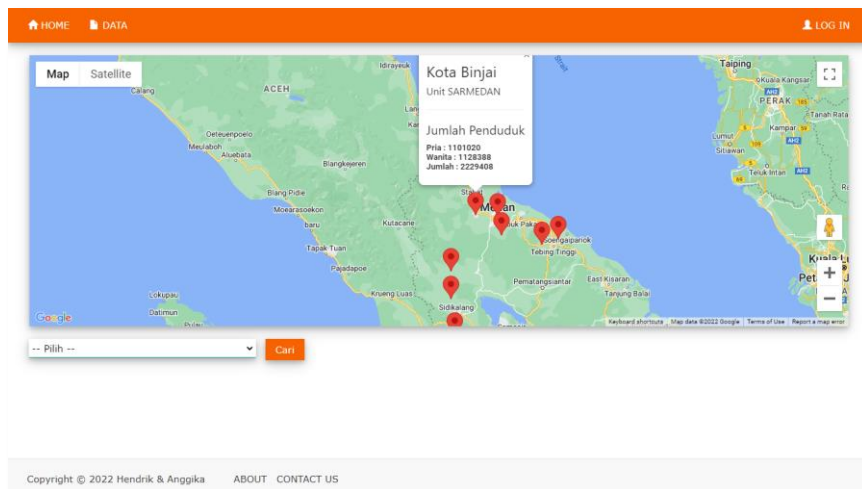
HOME DATA

LOG IN

Map Satellite

Kota Binjai
Unit SARMEDAN

Jumlah Penduduk
Pria : 1101020
Wanita : 1128388
Jumlah : 2229408

Idirayeuk
Calang
ACEH
Deteuenpoelo
Meulaboh
Aluebata
Blangkejeren
Blang Pidie
Moearasoekon
baru
Kutacane
Tapak Tuan
Pajadapoe
Krueng Luas
Lokupau
Datimun
Medan
Pakam
Soengaipanjok
Tebing Tinggi
Pematangsiantar
East Kisaran
Tanjung Balai
Sidikalang
Taiping
Kuala Kangsar
PERAK
Tanah Rata
Kampar
Lumut
Sitiawan
Teluk Intan
Kuala L
Pet

Google
Keyboard shortcuts Map data ©2022 Google Terms of Use Report a map error

-- Pilih --
Cari

Copyright © 2022 Hendrik & Anggika ABOUT CONTACT US